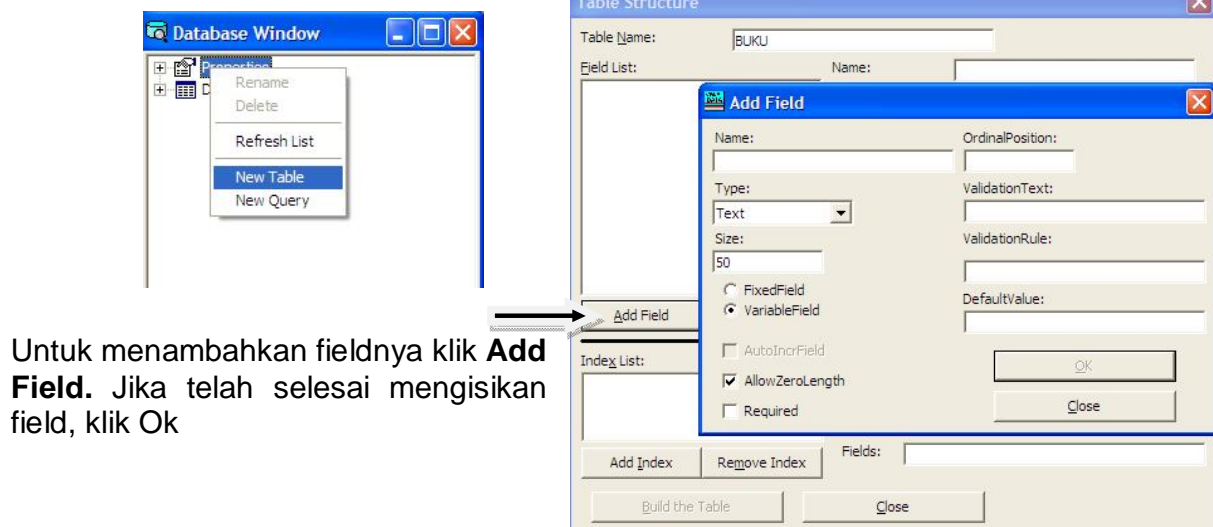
Database Window

Properties

D

Rename

Delete

Refresh List

New Table

New Query

Table Structure

Table Name: BUKU

Field List:

Name:

Add Field

Name:

OrdinalPosition:

Type:

Text

ValidationText:

Size:

50

ValidationRule:

FixedField

VariableField

DefaultValue:

AutoIncrField

AllowZeroLength

Required

OK

Close

Add Field

Index List:

Fields:

Add Index

Remove Index

Build the Table

Close

Untuk menambahkan fieldnya klik **Add Field.** Jika telah selesai mengisikan field, klik Ok